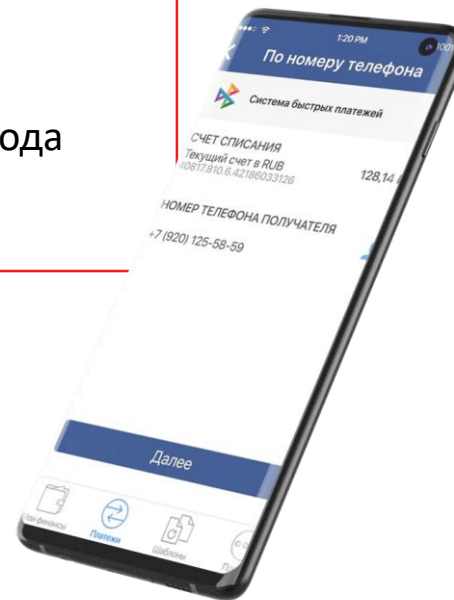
ода

1:20 PM
100

По номеру телефона

Система быстрых платежей

СЧЕТ СПИСАНИЯ
Текущий счет в RUB
40817.810.6.42186033126
128,14

НОМЕР ТЕЛЕФОНА ПОЛУЧАТЕЛЯ
+7 (920) 125-58-59

Далее

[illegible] финансы
Платежи
Шаблоны